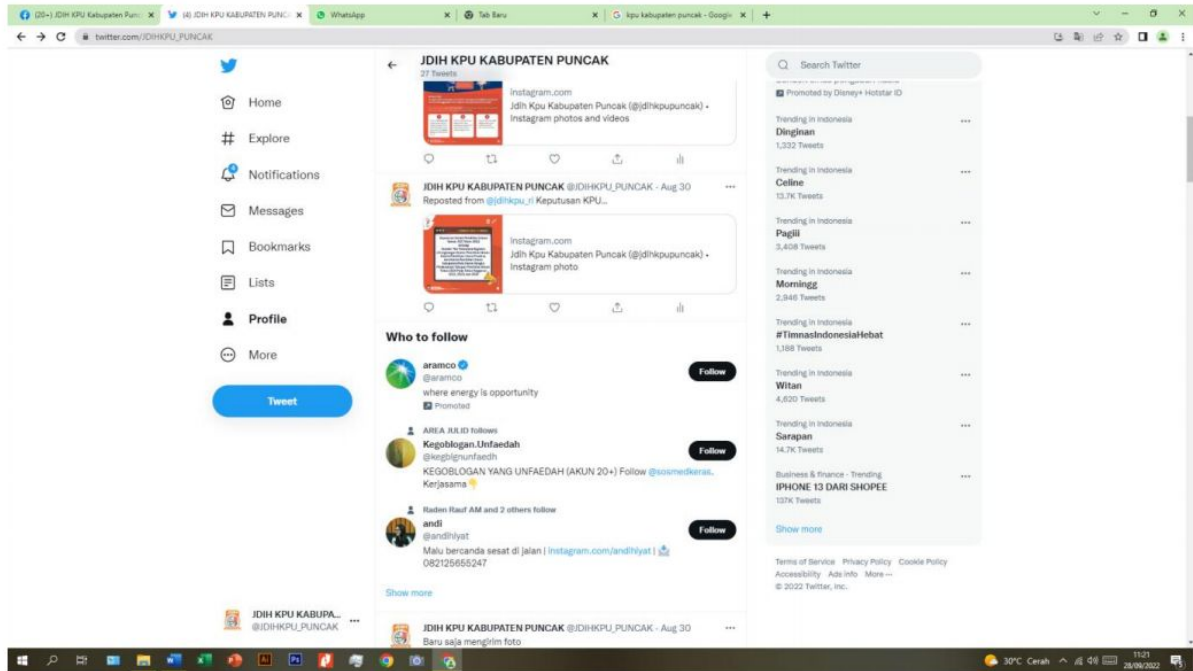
(20+) JDIH KPU Kabupaten Punc ×
(4) JDIH KPU KABUPATEN PUNC ×
WhatsApp ×
Tab Baru ×
kpu kabupaten puncak - Google ×
+

twitter.com/JDIHKPU_PUNCAK

Home
Explore
Notifications
Messages
Bookmarks
Lists
Profile
More
Tweet

JDIH KPU KABUPA...
@JDIHKPU_PUNCAK

JDIH KPU KABUPATEN PUNCAK
27 Tweets

instagram.com
Jdih Kpu Kabupaten Puncak (@jdihkpupuncak) • Instagram photos and videos

JDIH KPU KABUPATEN PUNCAK @JDIHKPU_PUNCAK · Aug 30
Reposted from @jdihkpu_ri Keputusan KPU...

instagram.com
Jdih Kpu Kabupaten Puncak (@jdihkpupuncak) • Instagram photo

Who to follow

aramco
@aramco
where energy is opportunity
Promoted
Follow

AREA JULID follows
Kegoblogan.Unfaedah
@kegblgnunfaedh
KEGOBLOGAN YANG UNFAEDAH (AKUN 20+) Follow @sosmedkeras. Kerjasama👇
Follow

Raden Rauf AM and 2 others follow
andi
@andihiyat
Malu bercanda sesat di jalan | instagram.com/andihiyat | 📩 082125655247
Follow

Show more

JDIH KPU KABUPATEN PUNCAK @JDIHKPU_PUNCAK · Aug 30
Baru saja mengirim foto

Search Twitter

Promoted by Disney+ Hotstar ID

Trending in Indonesia
Dinginan
1,332 Tweets

Trending in Indonesia
Celine
13.7K Tweets

Trending in Indonesia
Pagiii
3,408 Tweets

Trending in Indonesia
Morningg
2,946 Tweets

Trending in Indonesia
#TimnasIndonesiaHebat
1,188 Tweets

Trending in Indonesia
Witan
4,620 Tweets

Trending in Indonesia
Sarapan
14.7K Tweets

Business & finance · Trending
IPHONE 13 DARI SHOPEE
137K Tweets

Show more

Terms of Service Privacy Policy Cookie Policy Accessibility Ads info More ···
© 2022 Twitter, Inc.

30°C Cerah 11:21 28/09/2022